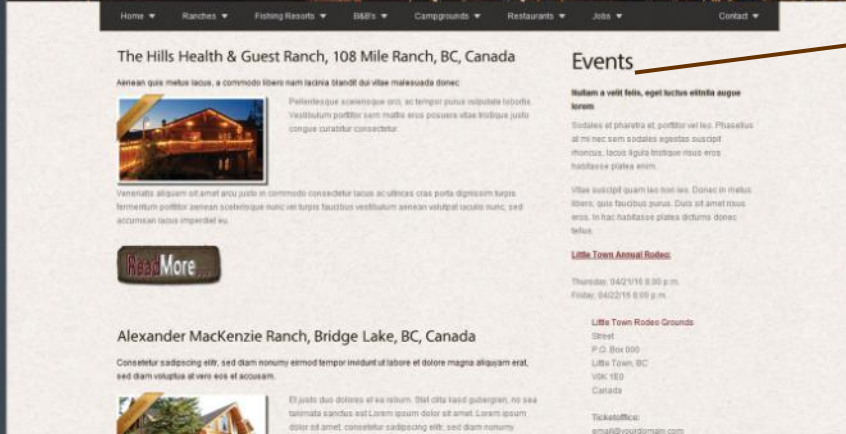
Home ▼ Ranches ▼ Fishing Resorts ▼ B&B's ▼ Campgrounds ▼ Restaurants ▼ Jobs ▼ Contact ▼

The Hills Health & Guest Ranch, 108 Mile Ranch, BC, Canada

Aenean quis metus lacus, a commodo libero nam lacinia blandit dui vitae malesuada donec

Pellentesque scelerisque orci, ac tempor purus vulputate lobortis. Vestibulum porttitor sem mattis eros posuere vitae tristique justo congue curabitur consectetur.

Venenatis aliquam sit amet arcu justo in commodo consectetur lacus ac ultrices cras porta dignissim turpis fermentum porttitor aenean scelerisque nunc vel turpis faucibus vestibulum aenean volutpat iaculis nunc, sed accumsan lacus imperdiet eu.

Read More...

Alexander MacKenzie Ranch, Bridge Lake, BC, Canada

Consetetur sadipscing elitr, sed diam nonumy eirmod tempor invidunt ut labore et dolore magna aliquyam erat, sed diam voluptua at vero eos et accusam.

Et justo duo dolores et ea rebum. Stet clita kasd gubergren, no sea takimata sanctus est Lorem ipsum dolor sit amet. Lorem ipsum dolor sit amet, consetetur sadipscing elitr, sed diam nonumy

Events

Nullam a velit felis, eget luctus elitnila augue lorem

Sodales et pharetra et, porttitor vel leo. Phasellus at mi nec sem sodales egestas suscipit rhoncus, lacus ligula tristique risus eros habitasse platea enim.

Vitae suscipit quam leo non leo. Donec in metus libero, quis faucibus purus. Duis sit amet risus eros. In hac habitasse platea dictums donec tellus.

Little Town Annual Rodeo

Thursday, 04/21/16 8:00 p.m.
Friday, 04/22/16 8:00 p.m.

Little Town Rodeo Grounds
Street
P.O. Box 000
Little Town, BC
V0K 1E0
Canada

Ticketoffice:
email@yourdomain.com